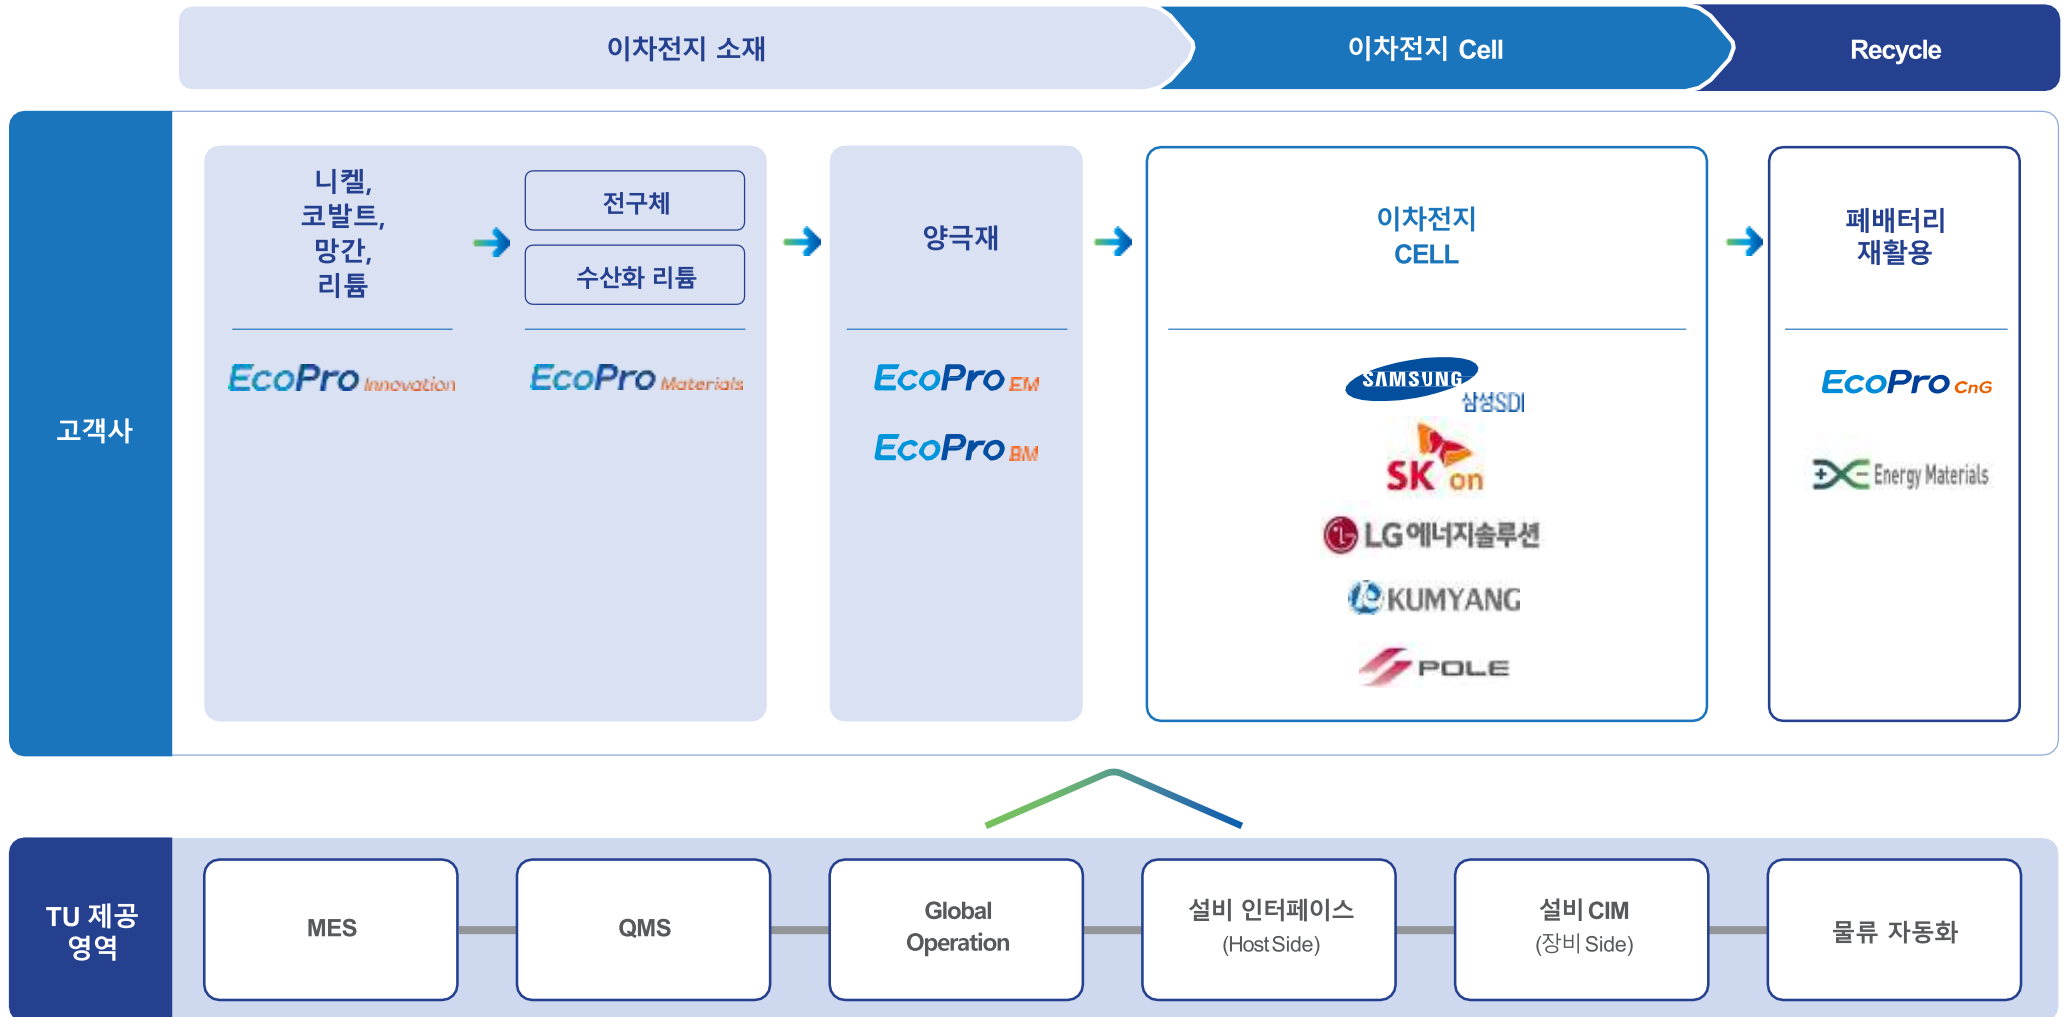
이차전지 소재

이차전지 Cell

Recycle

고객사

니켈, 코발트, 망간, 리튬

전구체

수산화 리튬

EcoPro Innovation

EcoPro Materials

양극재

EcoPro EM

EcoPro BM

이차전지 CELL

SAMSUNG 삼성SDI

SK on

LG에너지솔루션

KUMYANG

POLE

폐배터리 재활용

EcoPro CnG

Energy Materials

TU 제공 영역

MES

QMS

Global Operation

설비 인터페이스 (Host Side)

설비 CIM (장비 Side)

물류 자동화